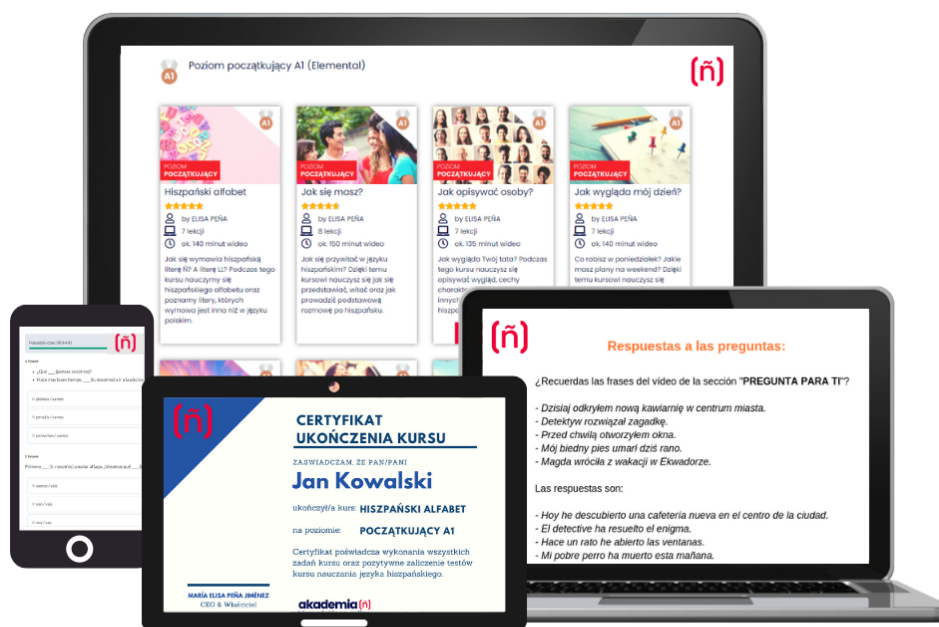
A1 Poziom początkujący A1 (Elemental)

(ñ)

A1
POZIOM POCZĄTKUJĄCY
Hiszpański alfabet
by ELISA PEÑA
7 lekcji
ok. 140 minut wideo
Jak się wymawia hiszpańską literę Ñ? A literę LL? Podczas tego kursu nauczymy się hiszpańskiego alfabetu oraz poznamy litery, których wymowa jest inna niż w języku polskim.

A1
POZIOM POCZĄTKUJĄCY
Jak się masz?
by ELISA PEÑA
8 lekcji
ok. 150 minut wideo
Jak się przywitać w języku hiszpańskim? Dzięki temu kursowi nauczysz się jak się przedstawiać, witać oraz jak prowadzić podstawową rozmowę po hiszpańsku.

A1
POZIOM POCZĄTKUJĄCY
Jak opisywać osoby?
by ELISA PEÑA
7 lekcji
ok. 135 minut wideo
Jak wygląda Twój tata? Podczas tego kursu nauczysz się opisywać wygląd, cechy charakt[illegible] innych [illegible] hiszp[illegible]

A1
POZIOM POCZĄTKUJĄCY
Jak wygląda mój dzień?
by ELISA PEÑA
7 lekcji
ok. 140 minut wideo
Co robisz w poniedziałek? Jakie masz plany na weekend? Dzięki temu kursowi nauczysz się

(ñ)
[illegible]
1 Frase
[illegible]
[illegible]
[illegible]
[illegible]
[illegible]
2 Frase
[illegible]
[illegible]
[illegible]
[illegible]

(ñ)
Respuestas a las preguntas:
¿Recuerdas las frases del video de la sección "PREGUNTA PARA TI"?
- Dzisiaj odkryłem nową kawiarnię w centrum miasta.
- Detektyw rozwiązał zagadkę.
- Przed chwilą otworzyłem okna.
- Mój biedny pies umarł dziś rano.
- Magda wróciła z wakacji w Ekwadorze.
Las respuestas son:
- Hoy he descubierto una cafetería nueva en el centro de la ciudad.
- El detective ha resuelto el enigma.
- Hace un rato he abierto las ventanas.
- Mi pobre perro ha muerto esta mañana.

(ñ)
CERTYFIKAT UKOŃCZENIA KURSU
ZAŚWIADCZAM, ŻE PAN/PANI
Jan Kowalski
ukończył/a kurs: HISZPAŃSKI ALFABET
na poziomie: POCZĄTKUJĄCY A1
Certyfikat poświadcza wykonania wszystkich zadań kursu oraz pozytywne zaliczenie testów kursu nauczania języka hiszpańskiego.
MARÍA ELISA PEÑA JIMÉNEZ
CEO & Właściciel
akademia (ñ)